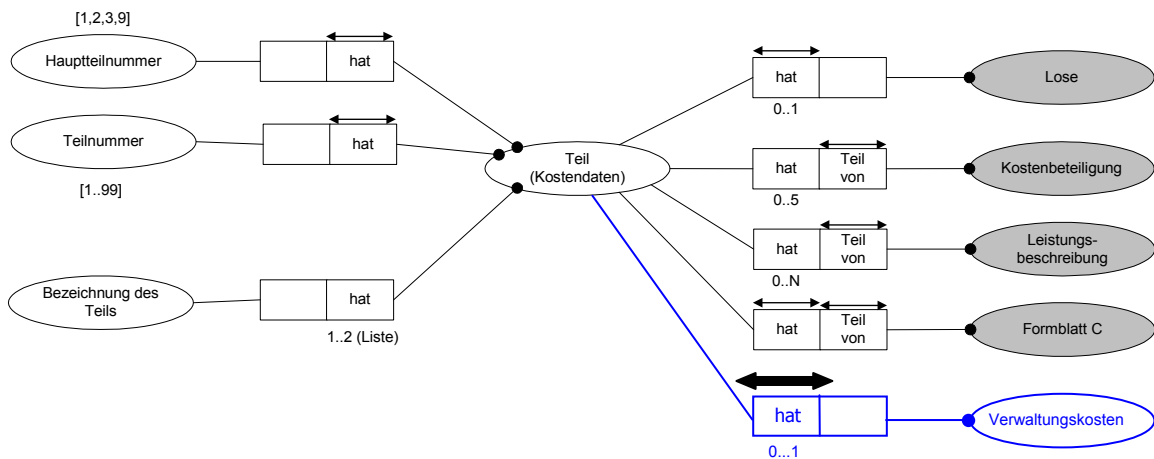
[1,2,3,9]

Hauptteilnummer

hat

Teilnummer

hat

[1..99]

Bezeichnung des Teils

hat

1..2 (Liste)

Teil (Kostendaten)

hat

0..1

Lose

hat

Teil von

0..5

Kostenbeteiligung

hat

Teil von

0..N

Leistungsbeschreibung

hat

Teil von

Formblatt C

hat

0...1

Verwaltungskosten